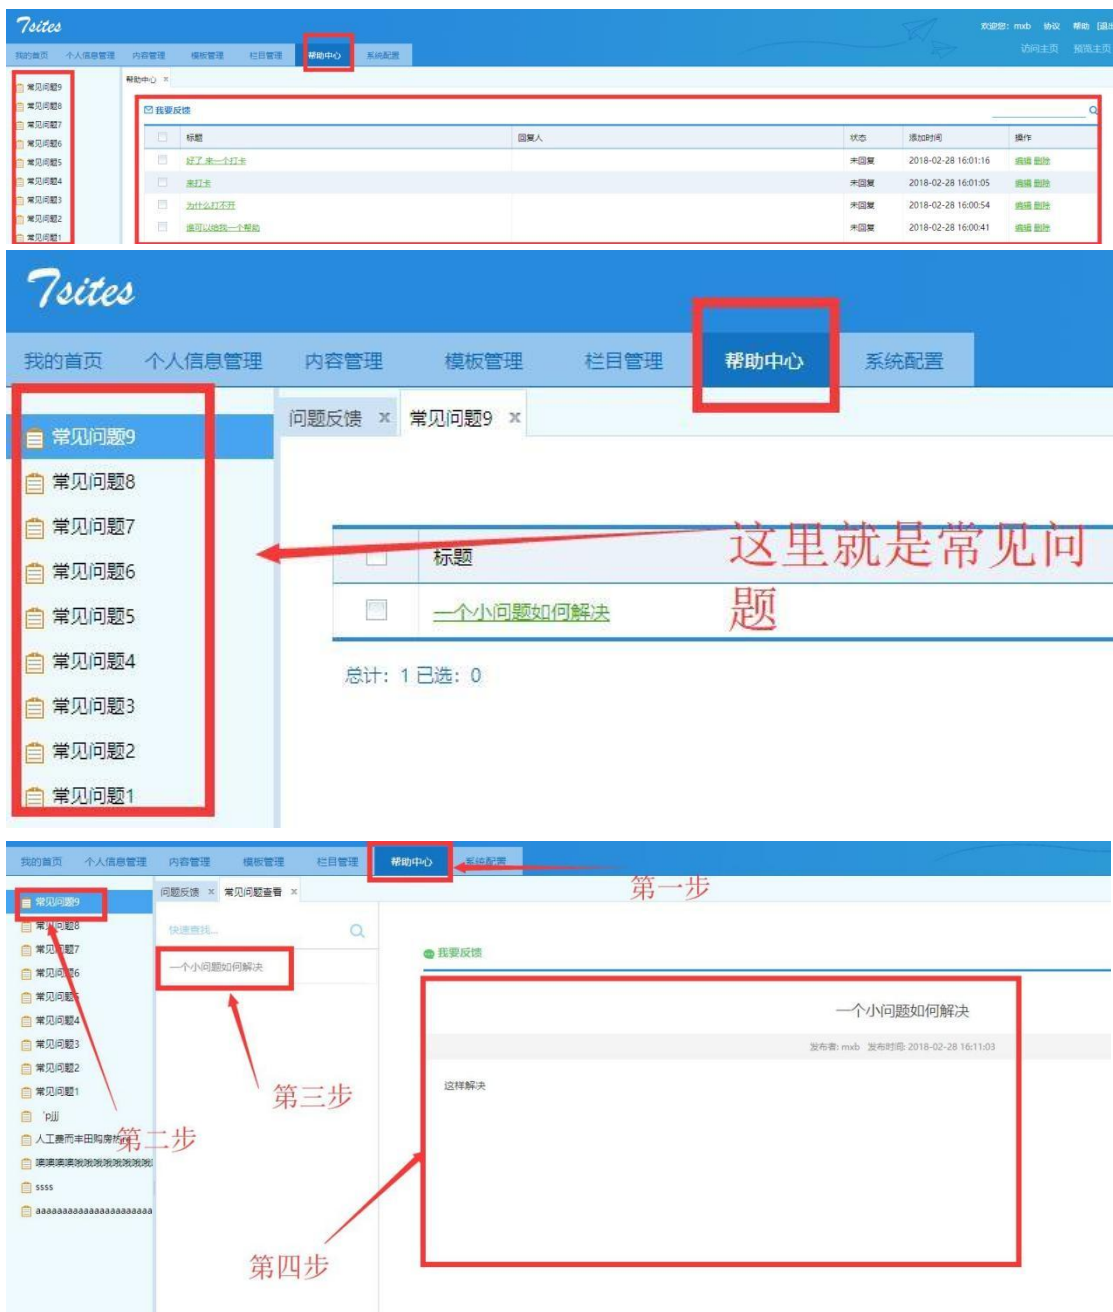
7sites

欢迎您: mxb 协议 帮助 [退出]

访问主页 预览主页

我的首页 个人信息管理 内容管理 模板管理 栏目管理 帮助中心 系统配置

常见问题9
常见问题8
常见问题7
常见问题6
常见问题5
常见问题4
常见问题3
常见问题2
常见问题1

帮助中心 ×

我要反馈

| | 标题 | 回复人 | 状态 | 添加时间 | 操作 |
|---|---|---|---|---|---|
| | 好了来一个打卡 | | 未回复 | 2018-02-28 16:01:16 | 编辑 删除 |
| | 来打卡 | | 未回复 | 2018-02-28 16:01:05 | 编辑 删除 |
| | 为什么打不开 | | 未回复 | 2018-02-28 16:00:54 | 编辑 删除 |
| | 谁可以给我一个帮助 | | 未回复 | 2018-02-28 16:00:41 | 编辑 删除 |

7sites

我的首页 个人信息管理 内容管理 模板管理 栏目管理 帮助中心 系统配置

常见问题9
常见问题8
常见问题7
常见问题6
常见问题5
常见问题4
常见问题3
常见问题2
常见问题1

问题反馈 × 常见问题9 ×

| | 标题 |
|---|---|
| | 一个小问题如何解决 |

这里就是常见问题

总计: 1 已选: 0

我的首页 个人信息管理 内容管理 模板管理 栏目管理 帮助中心 系统配置

第一步

常见问题9
常见问题8
常见问题7
常见问题6
常见问题5
常见问题4
常见问题3
常见问题2
常见问题1
'pjjj
人工费而丰田购房热
第二步
啊啊啊啊哦哦哦哦哦哦哦哦
ssss
aaaaaaaaaaaaaaaaaaaa

问题反馈 × 常见问题查看 ×

快速查找...

一个小问题如何解决

第三步

我要反馈

一个小问题如何解决

发布者: mxb 发布时间: 2018-02-28 16:11:03

这样解决

第四步